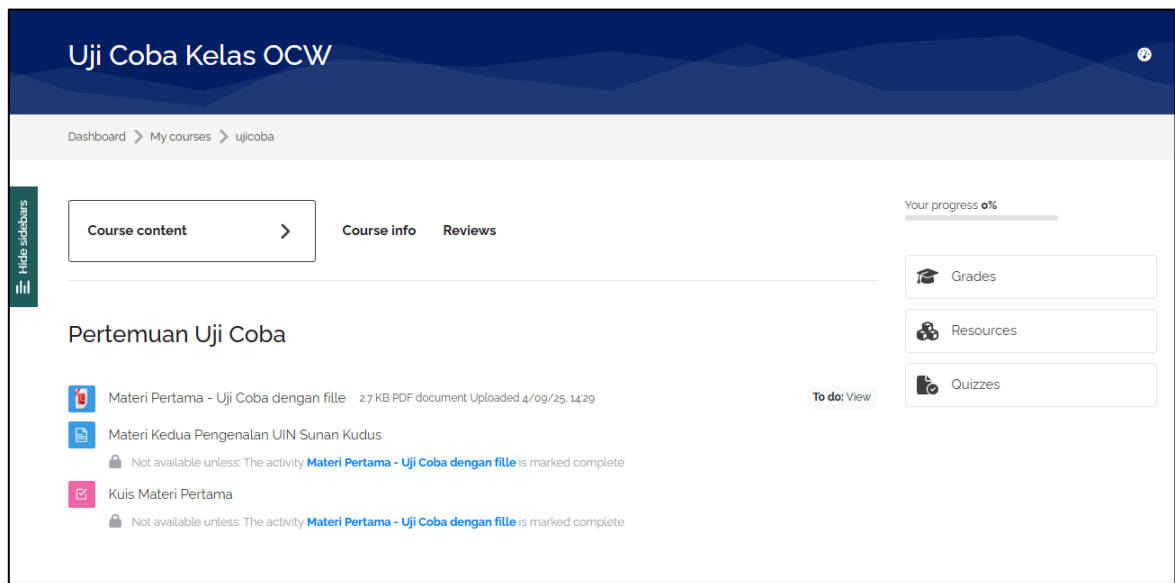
Uji Coba Kelas OCW

Dashboard > My courses > ujicoba

Hide sidebars

Course content >

Course info

Reviews

Pertemuan Uji Coba

Materi Pertama - Uji Coba dengan fille 2.7 KB PDF document Uploaded 4/09/25, 14:29

To do: View

Materi Kedua Pengenalan UIN Sunan Kudus

Not available unless: The activity **Materi Pertama - Uji Coba dengan fille** is marked complete

Kuis Materi Pertama

Not available unless: The activity **Materi Pertama - Uji Coba dengan fille** is marked complete

Your progress 0%

Grades

Resources

Quizzes